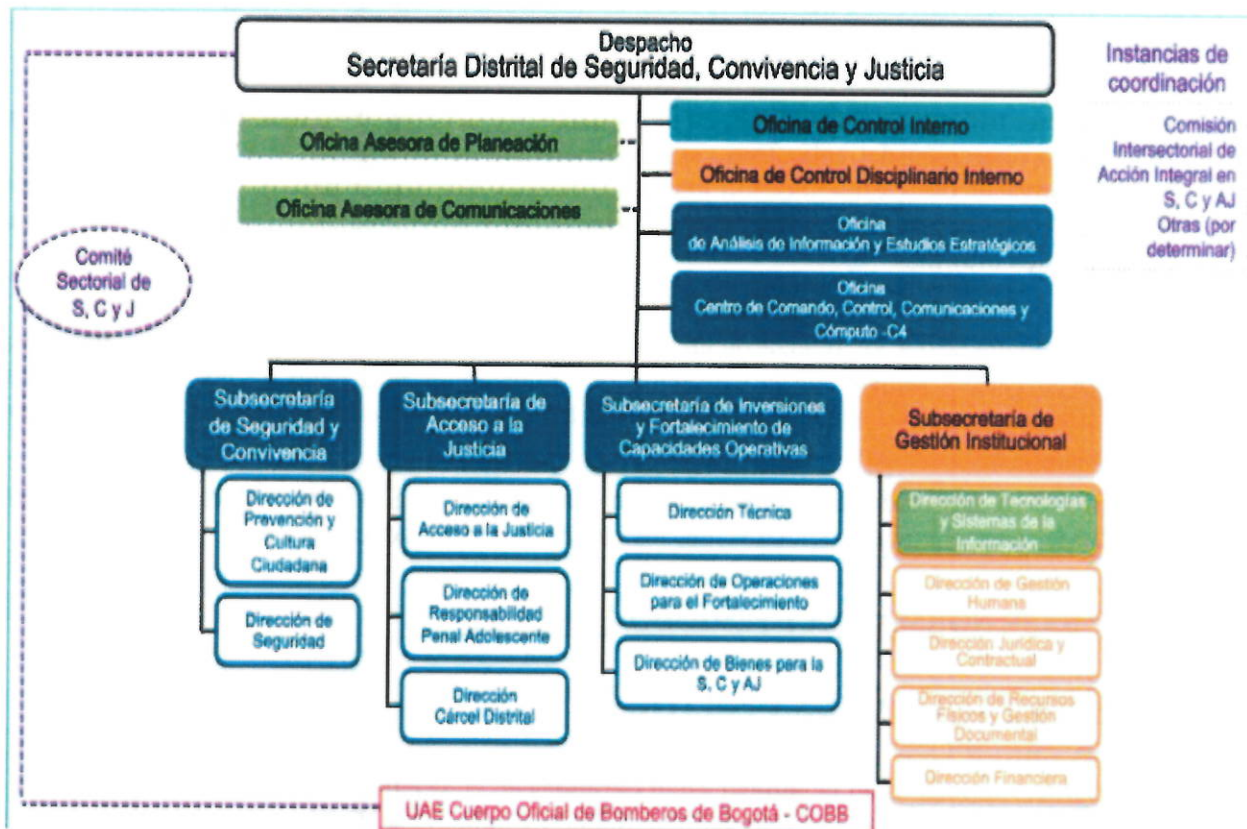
Despacho
Secretaría Distrital de Seguridad, Convivencia y Justicia

Instancias de coordinación

Comisión Intersectorial de Acción Integral en S, C y AJ
Otras (por determinar)

Oficina Asesora de Planeación

Oficina Asesora de Comunicaciones

Oficina de Control Interno

Oficina de Control Disciplinario Interno

Oficina de Análisis de Información y Estudios Estratégicos

Oficina Centro de Comando, Control, Comunicaciones y Cómputo -C4

Comité Sectorial de S, C y J

Subsecretaría de Seguridad y Convivencia

Dirección de Prevención y Cultura Ciudadana

Dirección de Seguridad

Subsecretaría de Acceso a la Justicia

Dirección de Acceso a la Justicia

Dirección de Responsabilidad Penal Adolescente

Dirección Cárcel Distrital

Subsecretaría de Inversiones y Fortalecimiento de Capacidades Operativas

Dirección Técnica

Dirección de Operaciones para el Fortalecimiento

Dirección de Bienes para la S, C y AJ

Subsecretaría de Gestión Institucional

Dirección de Tecnologías y Sistemas de la Información

Dirección de Gestión Humana

Dirección Jurídica y Contractual

Dirección de Recursos Físicos y Gestión Documental

Dirección Financiera

UAE Cuerpo Oficial de Bomberos de Bogotá - COBB